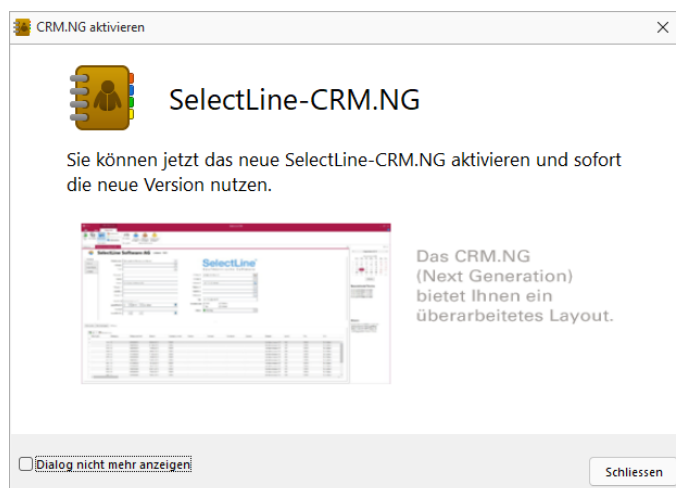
CRM.NG aktivieren

SelectLine-CRM.NG

Sie können jetzt das neue SelectLine-CRM.NG aktivieren und sofort die neue Version nutzen.

SelectLine

Das CRM.NG (Next Generation) bietet Ihnen ein überarbeitetes Layout.

Dialog nicht mehr anzeigen

Schliessen